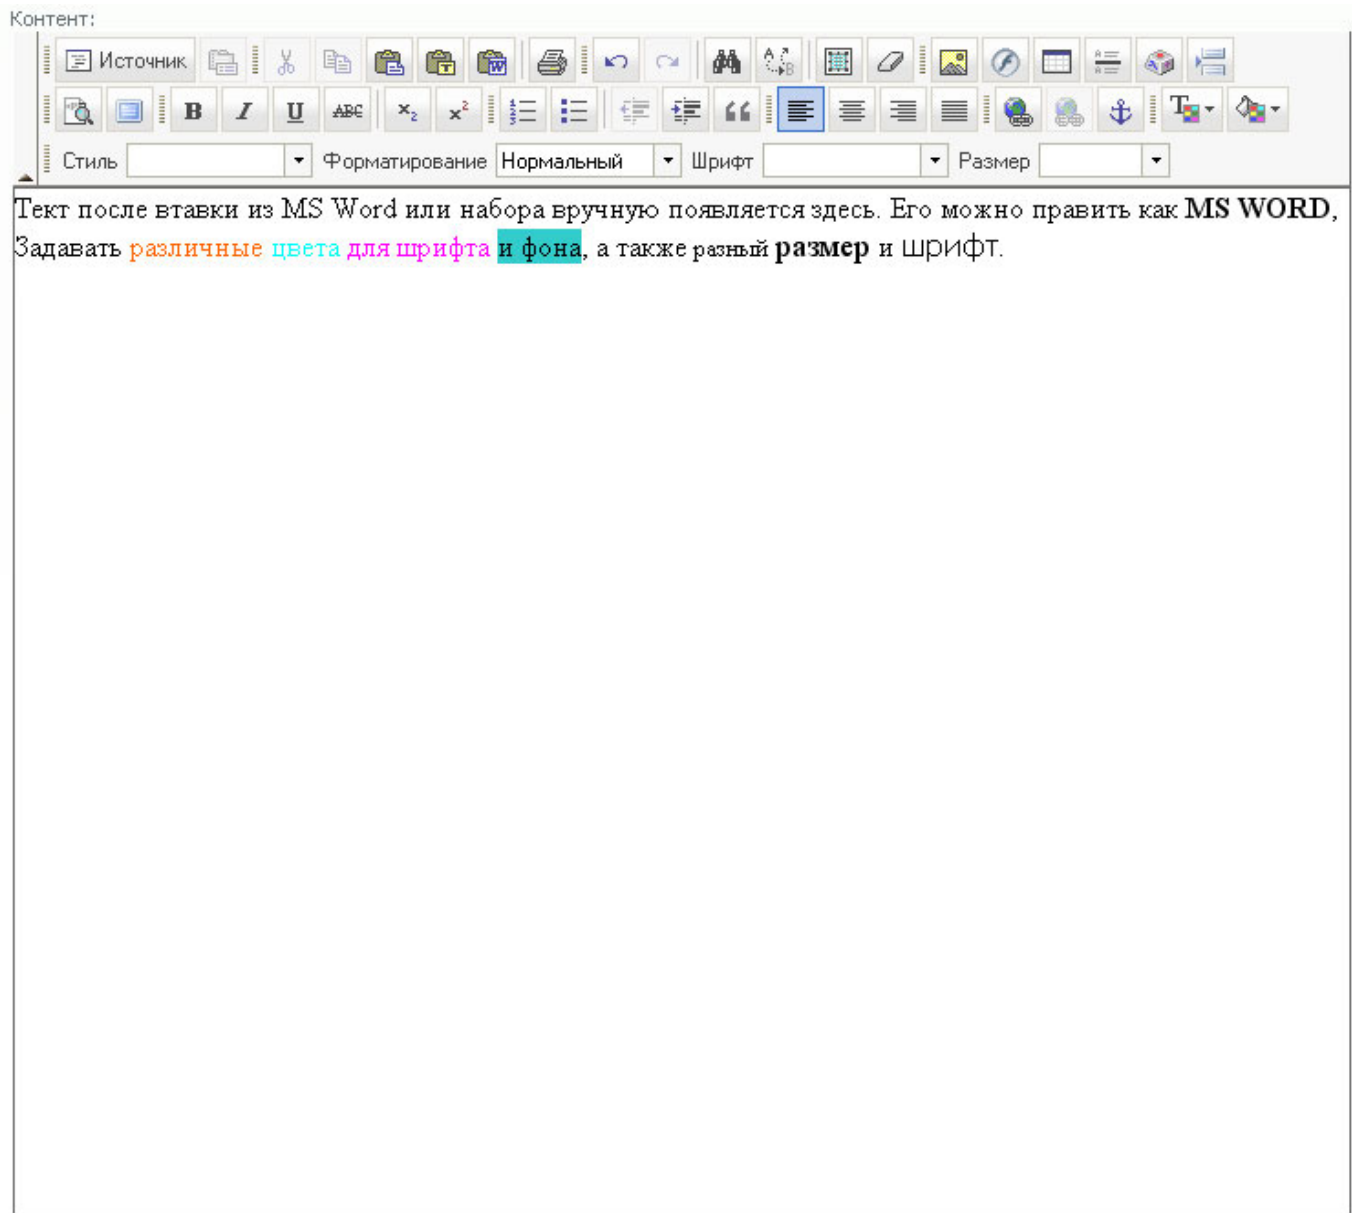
Контент:

Источник

B I U ABC $x_2$ $x^2$

Стиль Форматирование Нормальный Шрифт Размер

Текст после втавки из MS Word или набора вручную появляется здесь. Его можно править как MS WORD, Задавать различные цвета для шрифта и фона, а также разный размер и шрифт.